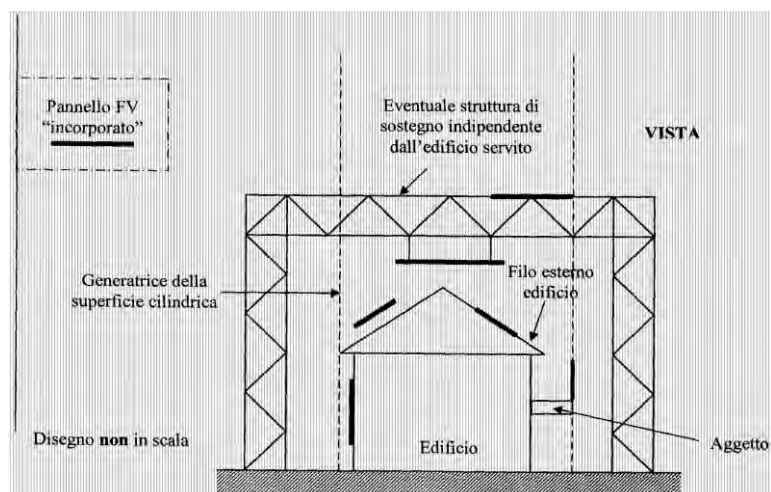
Pannello FV
"incorporato"

Eventuale struttura di sostegno indipendente dall'edificio servito

VISTA

Generatrice della superficie cilindrica

Filo esterno edificio

Disegno **non** in scala

Edificio

Aggetto